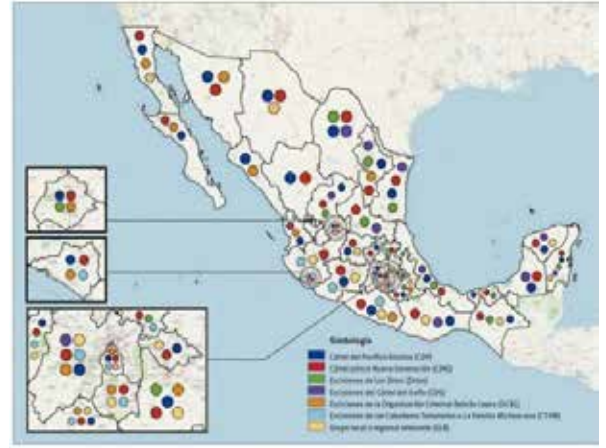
Simbología
Cártel del Pacífico Sinaloa (CDP)
Cártel Jalisco Nueva Generación (CJNG)
Escisiones de Los Zetas (Zetas)
Escisiones del Cártel del Golfo (CDG)
Escisiones de la Organización Criminal Beltrán Leyva (OCBL)
Escisiones de Los Caballeros Templarios o La Familia Michoacana (CT-FM)
Grupo local o regional relevante (GLR)